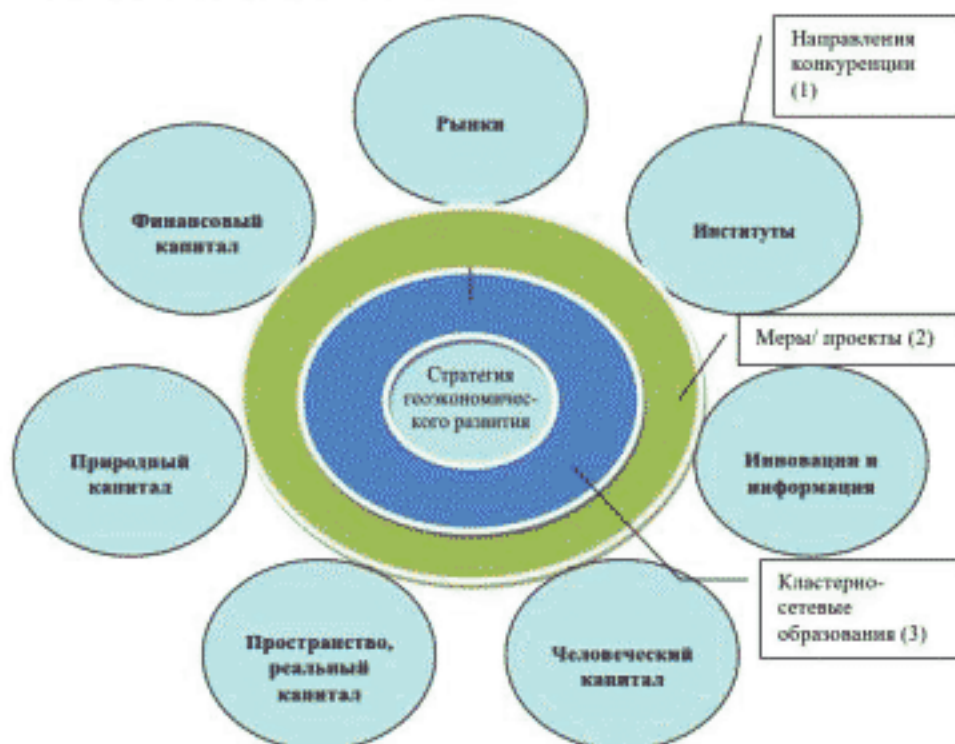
Направления конкуренции (1)

Рынки

Финансовый капитал

Институты

Меры/ проекты (2)

Стратегия геоэкономического развития

Природный капитал

Инновации и информация

Кластерно-сетевые образования (3)

Пространство, реальный капитал

Человеческий капитал